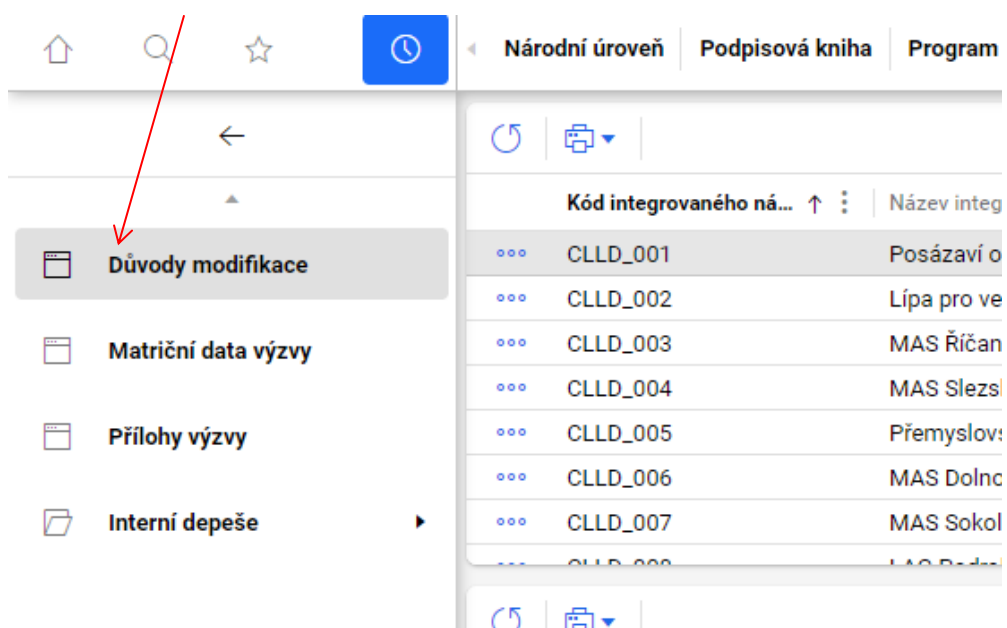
Národní úroveň | Podpisová kniha | Program

Důvody modifikace

Matriční data výzvy

Přílohy výzvy

Interní depeše

| | Kód integrovaného ná... ↑ | Název integ |
|---|---|---|
| ••• | CLLD_001 | Posázaví o |
| ••• | CLLD_002 | Lípa pro ve |
| ••• | CLLD_003 | MAS Říčan |
| ••• | CLLD_004 | MAS Slezs |
| ••• | CLLD_005 | Přemyslovs |
| ••• | CLLD_006 | MAS Dolno |
| ••• | CLLD_007 | MAS Sokol |
| ••• | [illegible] | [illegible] |